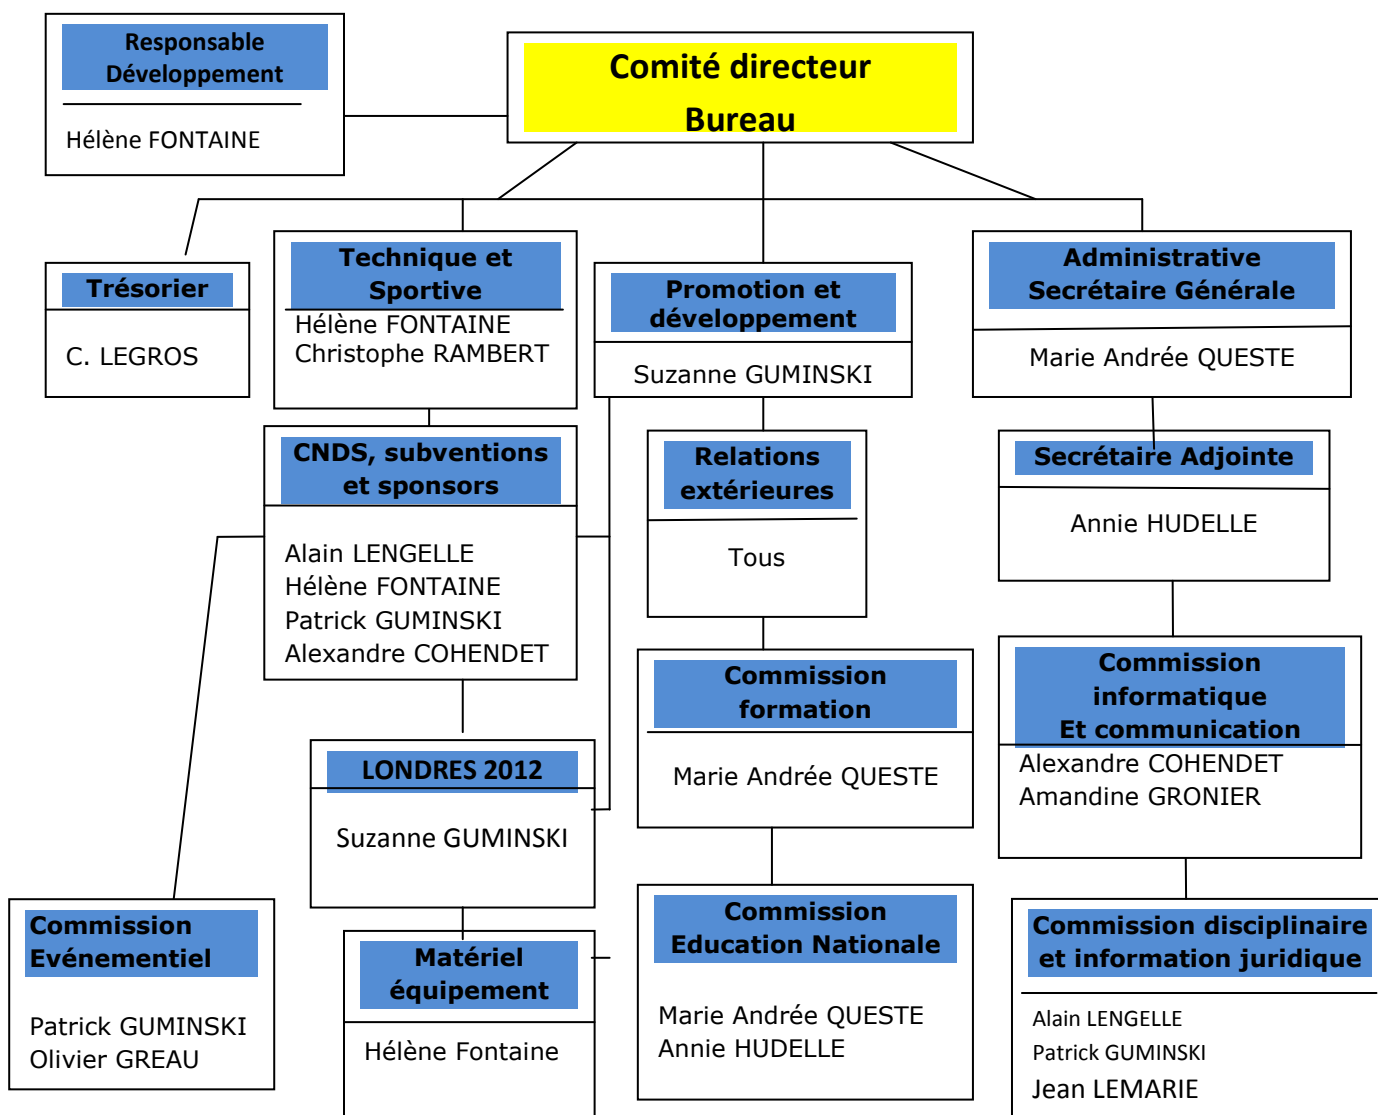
Responsable Développement

Hélène FONTAINE

Comité directeur
Bureau

Trésorier

C. LEGROS

Technique et Sportive
Hélène FONTAINE
Christophe RAMBERT

Promotion et développement

Suzanne GUMINSKI

Administrative Secrétaire Générale

Marie Andrée QUESTE

CNDS, subventions et sponsors

Alain LENGELLE
Hélène FONTAINE
Patrick GUMINSKI
Alexandre COHENDET

Relations extérieures

Tous

Secrétaire Adjointe

Annie HUDELLE

Commission formation

Marie Andrée QUESTE

Commission informatique Et communication
Alexandre COHENDET
Amandine GRONIER

LONDRES 2012

Suzanne GUMINSKI

Commission Evénementiel

Patrick GUMINSKI
Olivier GREAU

Matériel équipement

Hélène Fontaine

Commission Education Nationale

Marie Andrée QUESTE
Annie HUDELLE

Commission disciplinaire et information juridique

Alain LENGELLE
Patrick GUMINSKI
Jean LEMARIE